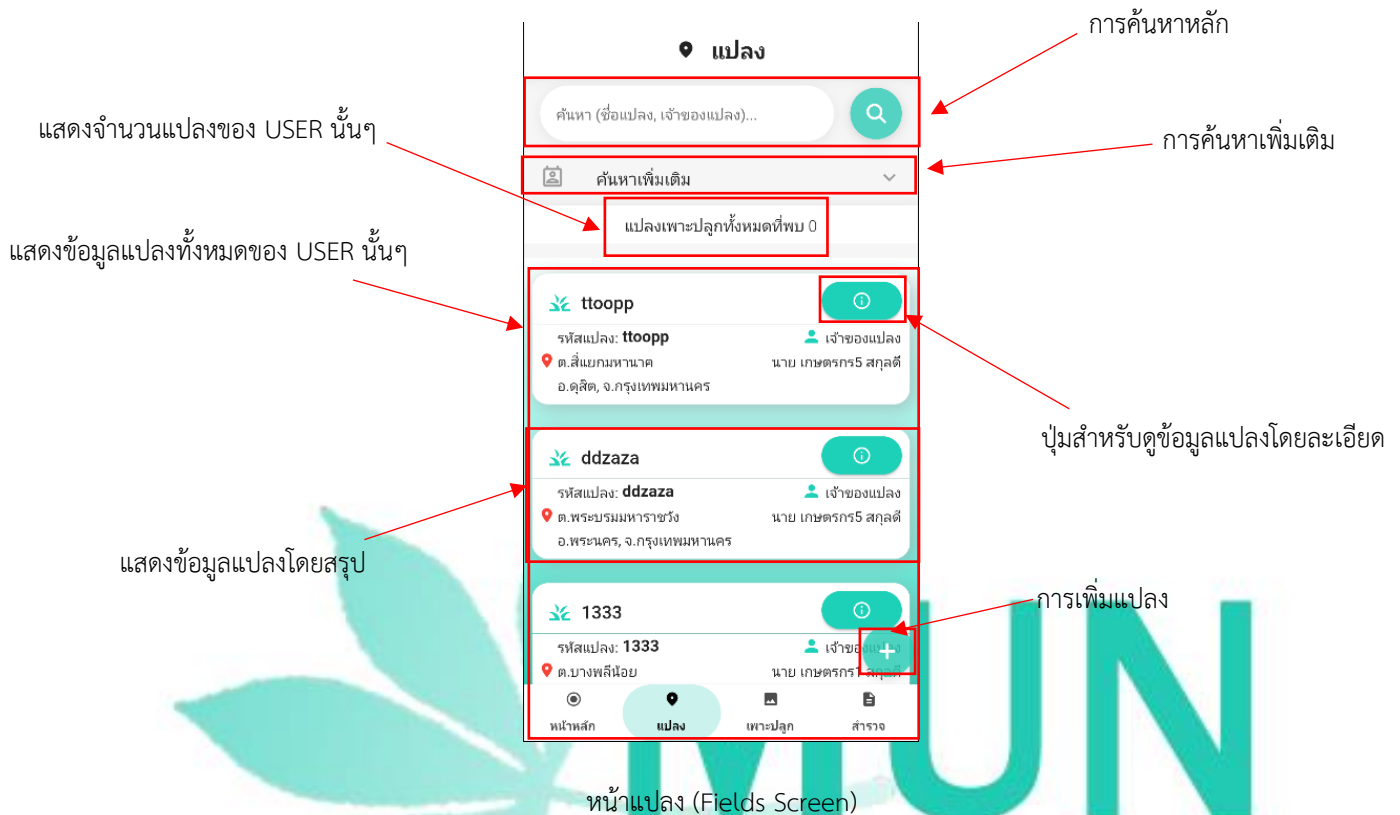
การค้นหาหลัก

แปลง

ค้นหา (ชื่อแปลง, เจ้าของแปลง)...

แสดงจำนวนแปลงของ USER นั้นๆ

การค้นหาเพิ่มเติม

ค้นหาเพิ่มเติม

แปลงเพาะปลูกทั้งหมดที่พบ 0

แสดงข้อมูลแปลงทั้งหมดของ USER นั้นๆ

ttoopp
รหัสแปลง: ttoopp
เจ้าของแปลง
ต.สี่แยกมหานาค
นาย เกษตรกร5 สกุลดี
อ.ดุสิต, จ.กรุงเทพมหานคร

ปุ่มสำหรับดูข้อมูลแปลงโดยละเอียด

ddzaza
รหัสแปลง: ddzaza
เจ้าของแปลง
ต.พระบรมมหาราชวัง
นาย เกษตรกร5 สกุลดี
อ.พระนคร, จ.กรุงเทพมหานคร

แสดงข้อมูลแปลงโดยสรุป

1333
การเพิ่มแปลง
รหัสแปลง: 1333
เจ้าของแปลง
ต.บางพลีน้อย
นาย เกษตรกร1 สกุลดี

หน้าหลัก
แปลง
เพาะปลูก
สำรวจ

หน้าแปลง (Fields Screen)